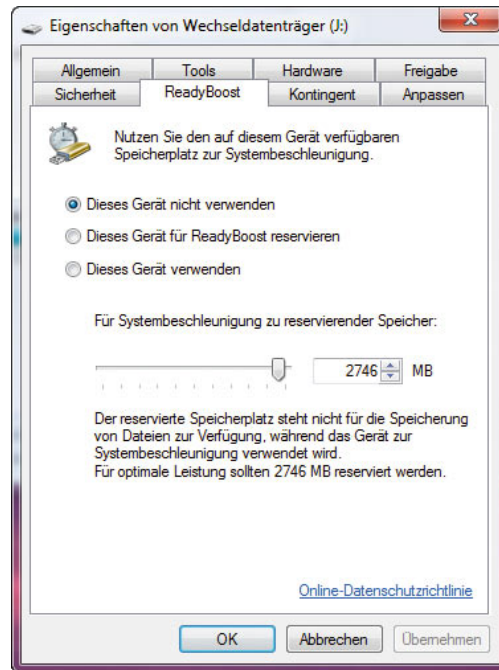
Eigenschaften von Wechseldatenträger (J:)

Allgemein | Tools | Hardware | Freigabe
Sicherheit | ReadyBoost | Kontingent | Anpassen

Nutzen Sie den auf diesem Gerät verfügbaren Speicherplatz zur Systembeschleunigung.

Dieses Gerät nicht verwenden

Dieses Gerät für ReadyBoost reservieren

Dieses Gerät verwenden

Für Systembeschleunigung zu reservierender Speicher:

2746 MB

Der reservierte Speicherplatz steht nicht für die Speicherung von Dateien zur Verfügung, während das Gerät zur Systembeschleunigung verwendet wird.
Für optimale Leistung sollten 2746 MB reserviert werden.

Online-Datenschutzrichtlinie

OK | Abbrechen | Übernehmen